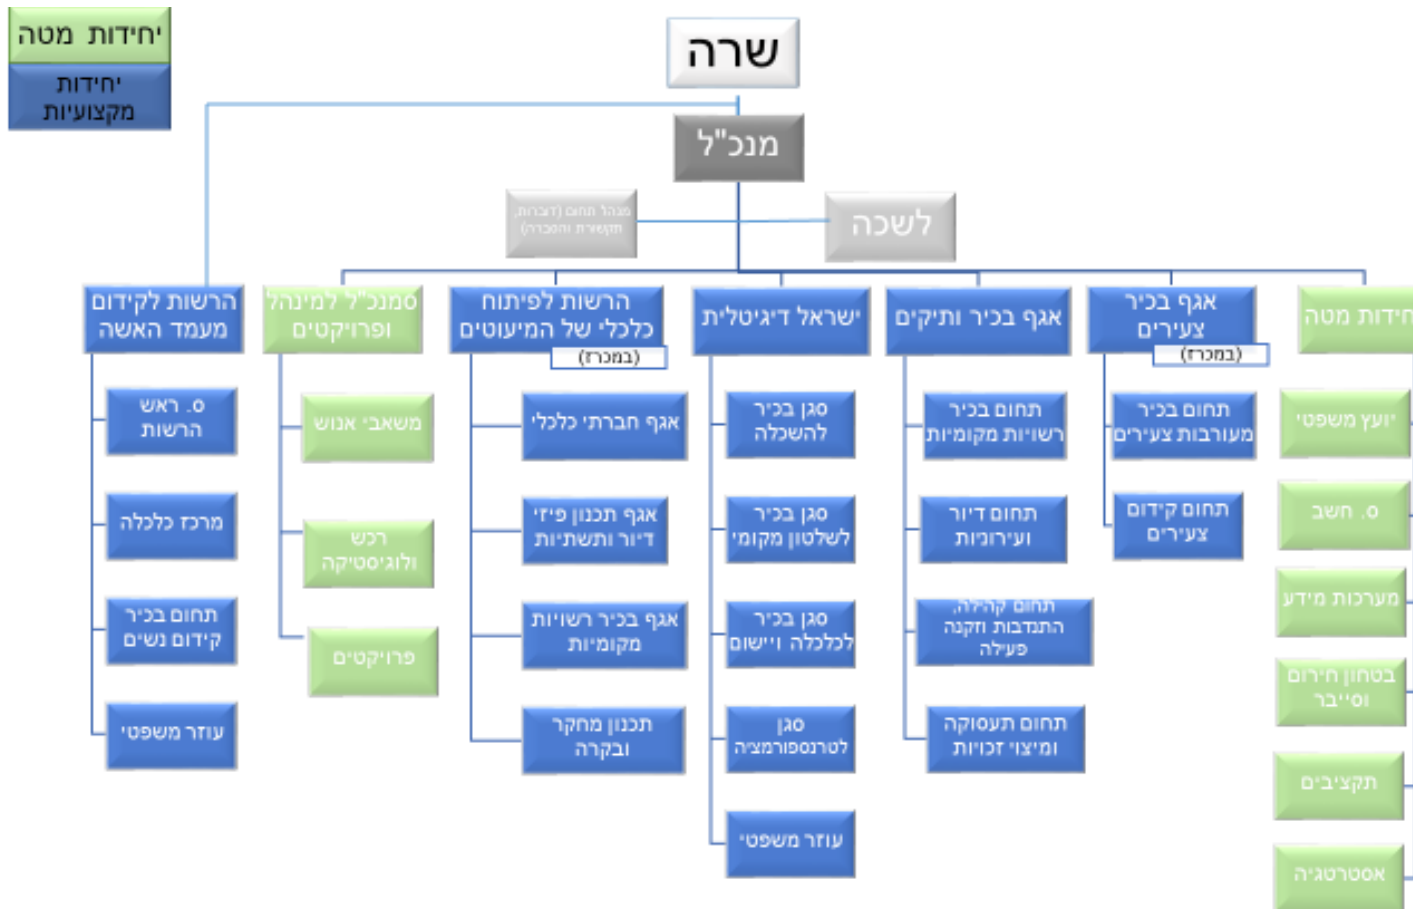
יחידות מטה
יחידות מקצועיות

שרה

מנכ"ל

לשכה

מנהל תחום (דוברות, תקשורת והסברה)

יחידות מטה
יועץ משפטי
ס. חשב
מערכות מידע
בטחון מידע וסייבר
תקציבים
אסטרטגיה

אגף בכיר צעירים
(במכרז)
תחום בכיר מעורבות צעירים
תחום קידום צעירים

אגף בכיר ותיקים
תחום בכיר רשויות מקומיות
תחום דיור ועירוניות
תחום קהילה, התנדבות וזקנה פעילה
תחום תעסוקה ומיצוי זכויות

ישראל דיגיטלית
סגן בכיר להשכלה
סגן בכיר לשלטון מקומי
סגן בכיר לכלכלה ויישום
סגן לטרנספורמציה
עוזר משפטי

הרשות לפיתוח כלכלי של המיעוטים
(במכרז)
אגף חברתי כלכלי
אגף תכנון פיז' דיור ותשתיות
אגף בכיר רשויות מקומיות
תכנון מחקר ובקרה

סמנכ"ל למינהל ופרויקטים
משאבי אנוש
רכש ולוגיסטיקה
פרויקטים

הרשות לקידום מעמד האשה
ס. ראש הרשות
מרכז כלכלה
תחום בכיר קידום נשים
עוזר משפטי